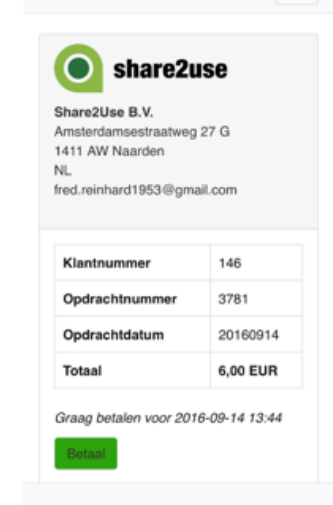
share2use

Share2Use B.V.
Amsterdamsestraatweg 27 G
1411 AW Naarden
NL
fred.reinhard1953@gmail.com

| Klantnummer | 146 |
|---|---|
| Opdrachtnummer | 3781 |
| Opdrachtdatum | 20160914 |
| Totaal | 6,00 EUR |

Graag betalen voor 2016-09-14 13:44

Betaal